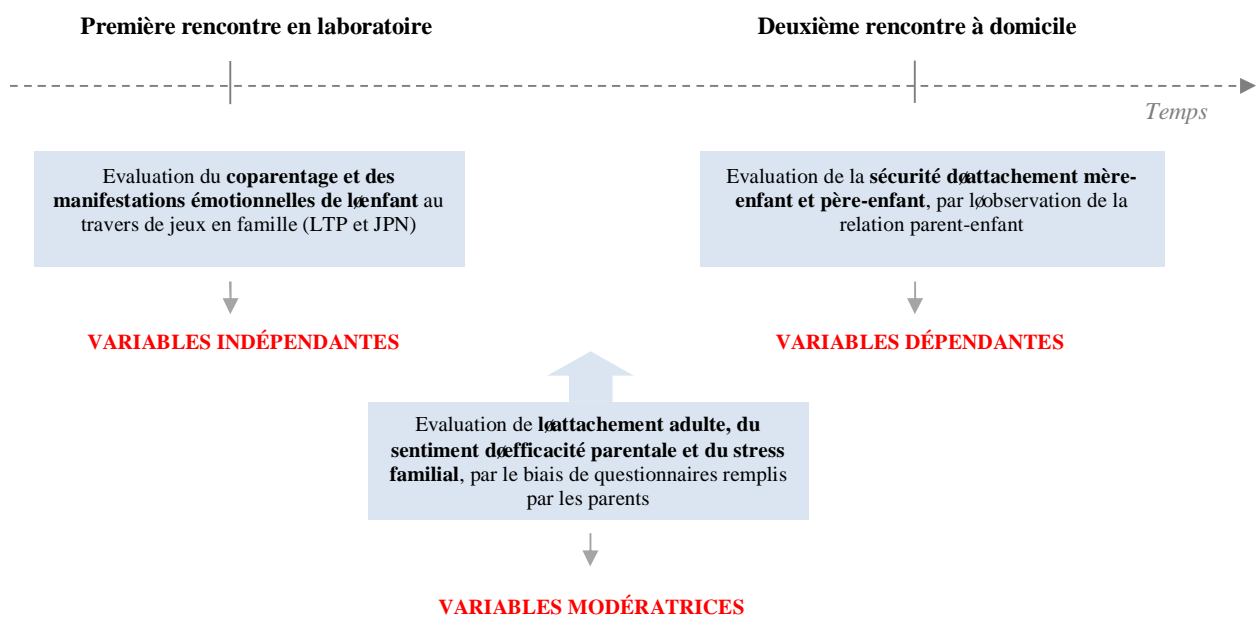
Première rencontre en laboratoire

Deuxième rencontre à domicile

Temps

Evaluation du **coparentage et des manifestations émotionnelles de løenfant** au travers de jeux en famille (LTP et JPN)

VARIABLES INDÉPENDANTES

Evaluation de la **sécurité døattachement mère-enfant et père-enfant**, par løobservation de la relation parent-enfant

VARIABLES DÉPENDANTES

Evaluation de **løattachement adulte, du sentiment døefficacité parentale et du stress familial**, par le biais de questionnaires remplis par les parents

VARIABLES MODÉRATRICES